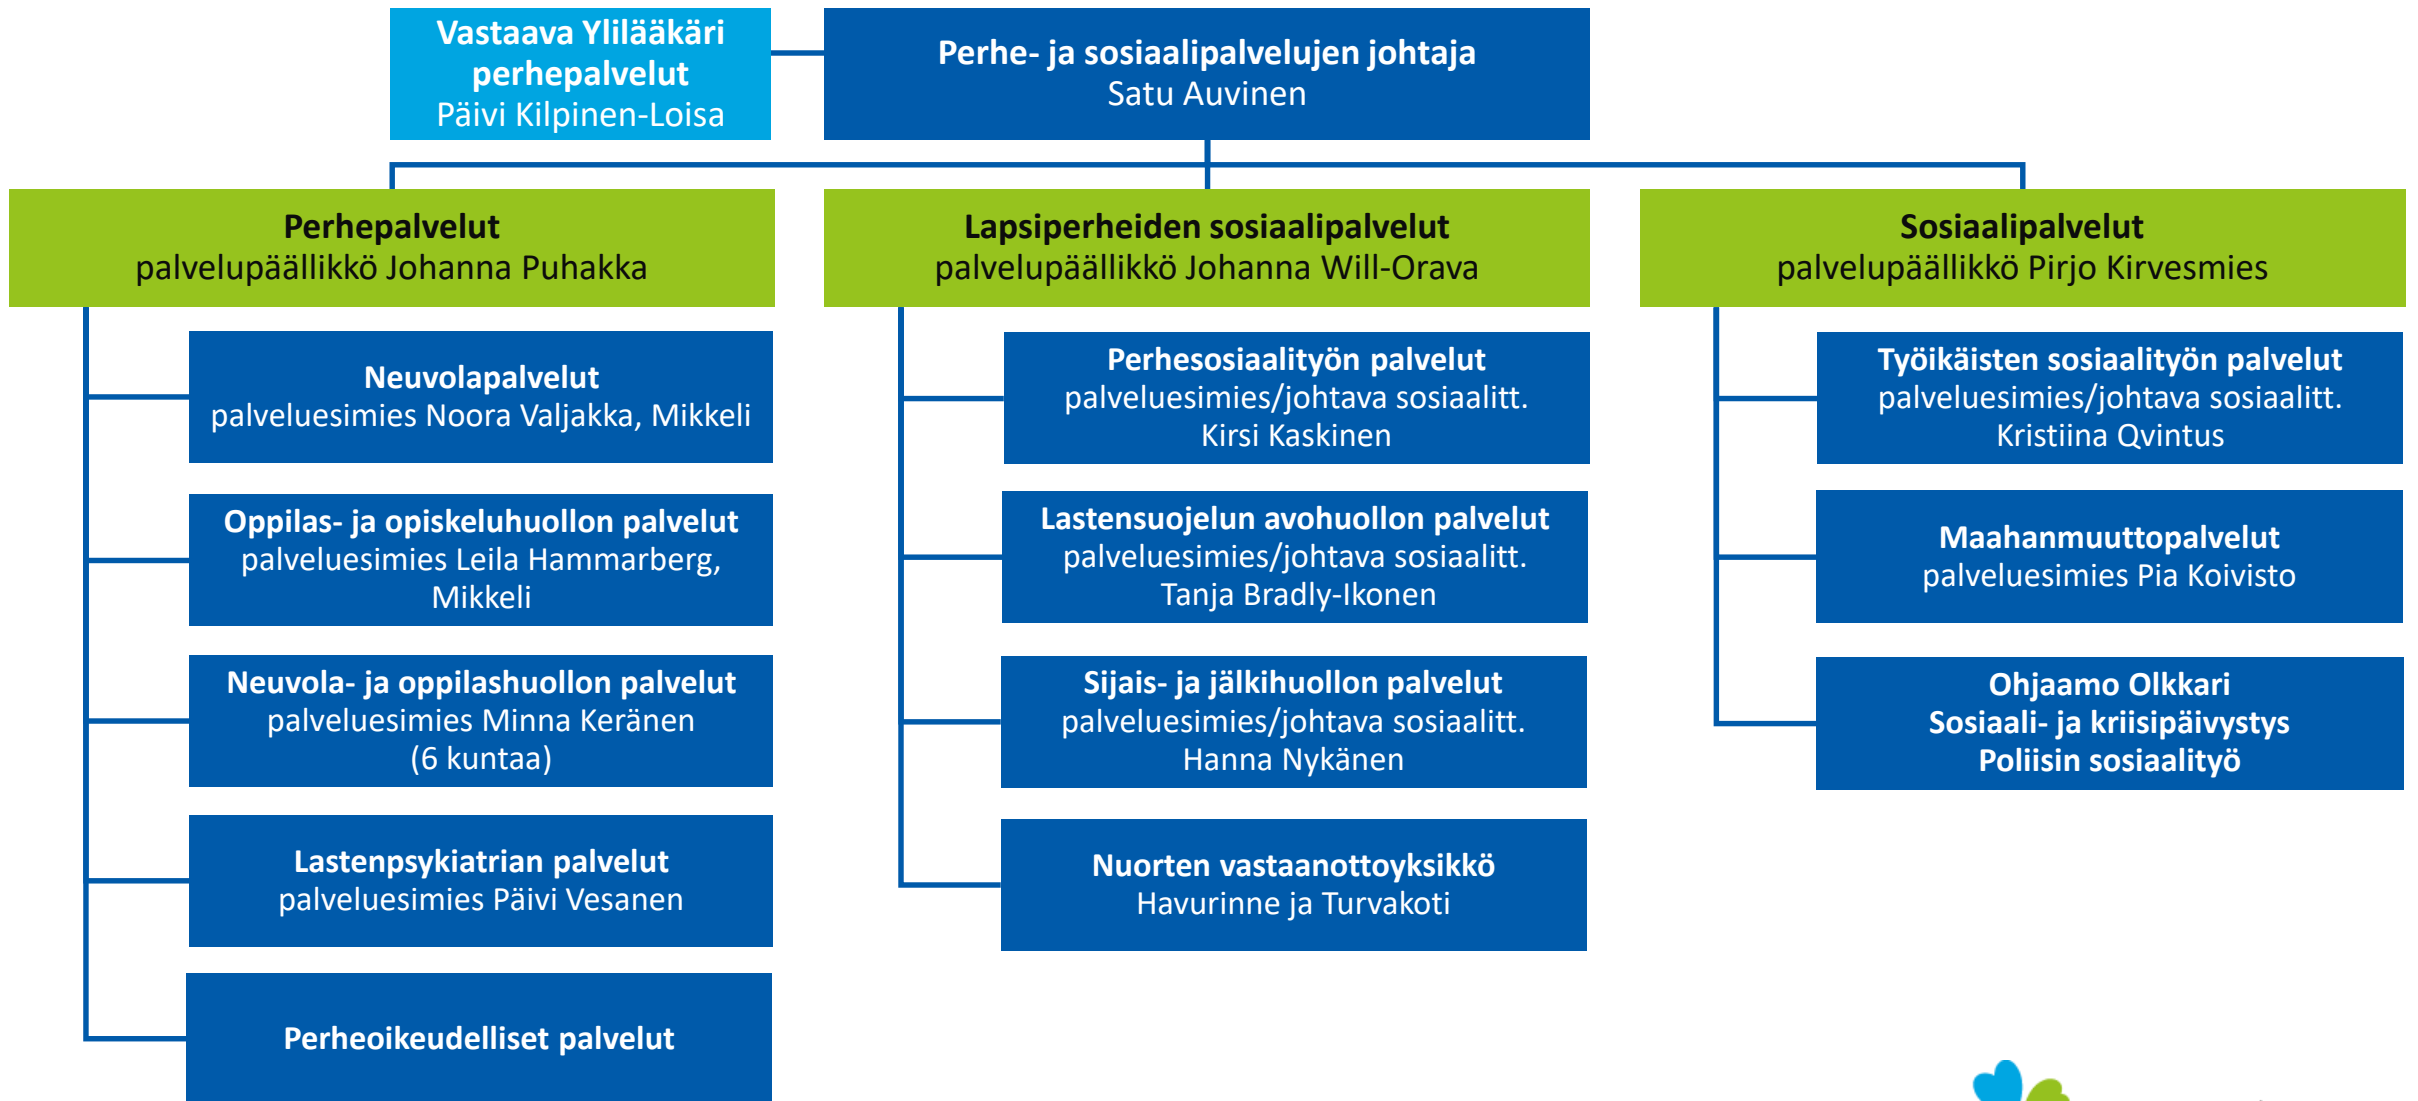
Vastaava Ylilääkäri perhepalvelut
Päivi Kilpinen-Loisa

Perhe- ja sosiaalipalvelujen johtaja
Satu Auvinen

Perhepalvelut
palvelupäällikkö Johanna Puhakka

Lapsiperheiden sosiaalipalvelut
palvelupäällikkö Johanna Will-Orava

Sosiaalipalvelut
palvelupäällikkö Pirjo Kirvesmies

Neuvolapalvelut
palveluesimies Noora Valjakka, Mikkeli

Oppilas- ja opiskeluhuollon palvelut
palveluesimies Leila Hammarberg, Mikkeli

Neuvola- ja oppilashuollon palvelut
palveluesimies Minna Keränen
(6 kuntaa)

Lastenpsykiatrian palvelut
palveluesimies Päivi Vesanen

Perheoikeudelliset palvelut

Perhesosiaalityön palvelut
palveluesimies/johtava sosiaalitt.
Kirsi Kaskinen

Lastensuojelun avohuollon palvelut
palveluesimies/johtava sosiaalitt.
Tanja Bradly-Ikonen

Sijais- ja jälkihuollon palvelut
palveluesimies/johtava sosiaalitt.
Hanna Nykänen

Nuorten vastaanottoyksikkö
Havurinne ja Turvakoti

Työikäisten sosiaalityön palvelut
palveluesimies/johtava sosiaalitt.
Kristiina Qvintus

Maahanmuuttopalvelut
palveluesimies Pia Koivisto

Ohjaamo Olkkari
Sosiaali- ja kriisipäivystys
Poliisin sosiaalityö